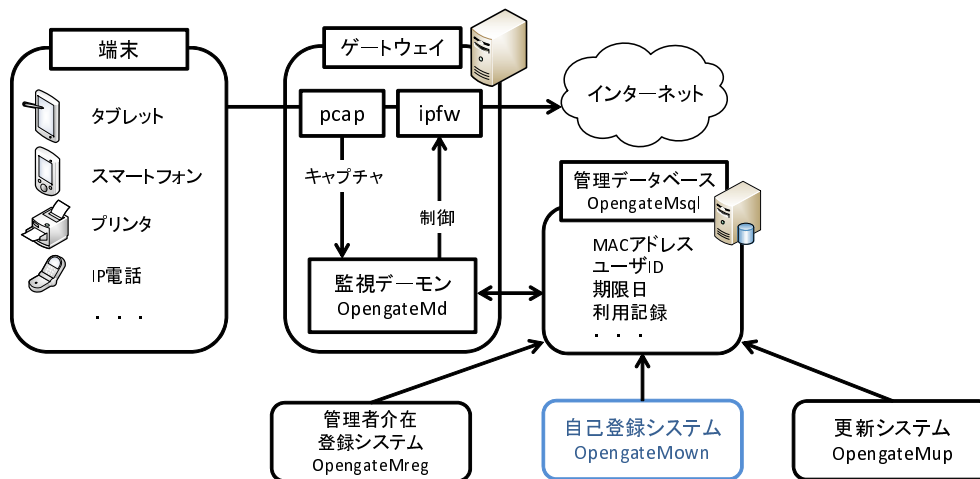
端末

タブレット

スマートフォン

プリンタ

IP電話

・・・

ゲートウェイ

pcap

ipfw

キャプチャ

制御

監視デーモン
OpengateMd

インターネット

管理データベース
OpengateMsql

MACアドレス
ユーザID
期限日
利用記録
・・・

管理者介在
登録システム
OpengateMreg

自己登録システム
OpengateMown

更新システム
OpengateMup